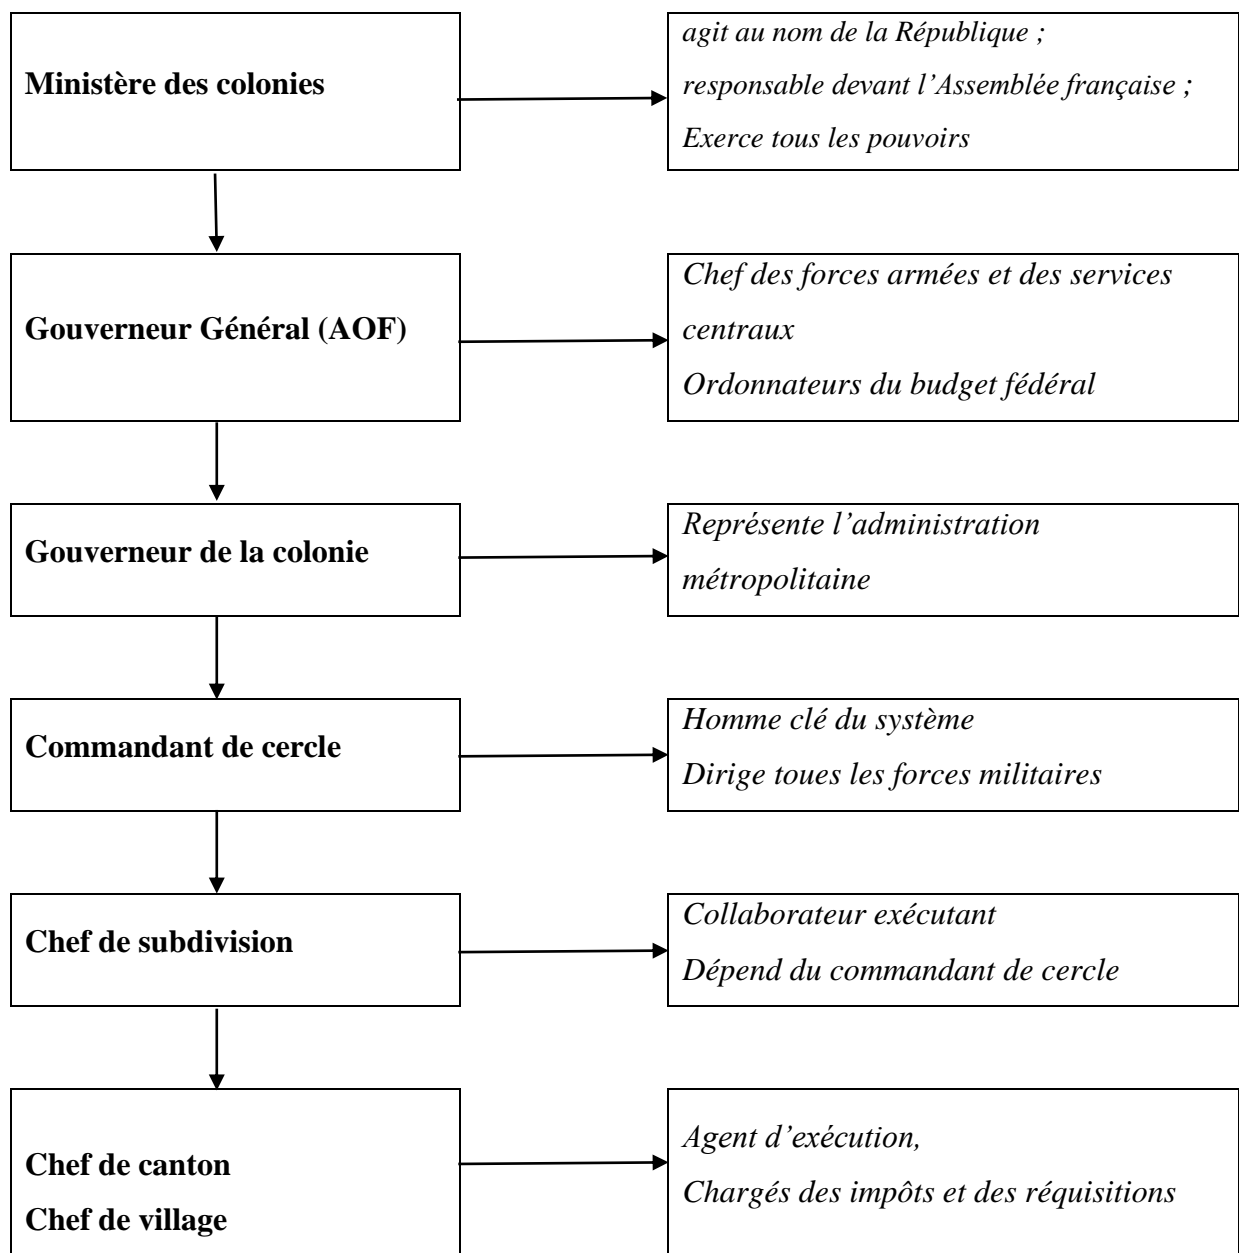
Ministère des colonies

agit au nom de la République ;
responsable devant l'Assemblée française ;
Exerce tous les pouvoirs

Gouverneur Général (AOF)

Chef des forces armées et des services centraux
Ordonnateurs du budget fédéral

Gouverneur de la colonie

Représente l'administration métropolitaine

Commandant de cercle

Homme clé du système
Dirige toues les forces militaires

Chef de subdivision

Collaborateur exécutant
Dépend du commandant de cercle

Chef de canton
Chef de village

Agent d'exécution,
Chargés des impôts et des réquisitions